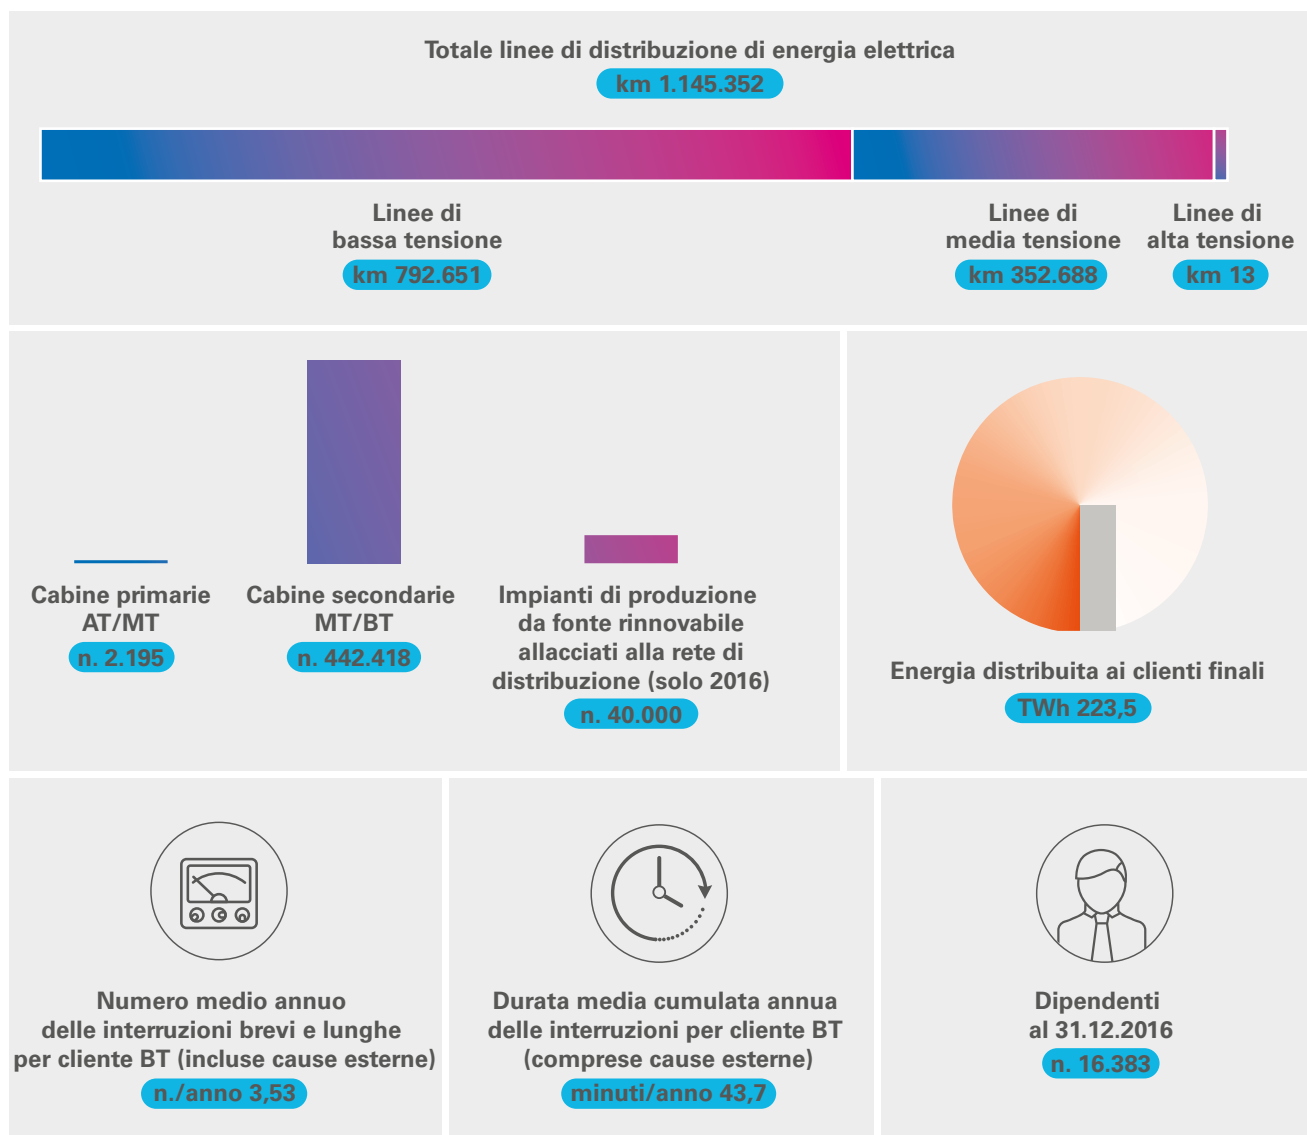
Totale linee di distribuzione di energia elettrica
km 1.145.352

Linee di bassa tensione
km 792.651

Linee di media tensione
km 352.688

Linee di alta tensione
km 13

Cabine primarie AT/MT
n. 2.195

Cabine secondarie MT/BT
n. 442.418

Impianti di produzione da fonte rinnovabile allacciati alla rete di distribuzione (solo 2016)
n. 40.000

Energia distribuita ai clienti finali
TWh 223,5

Numero medio annuo delle interruzioni brevi e lunghe per cliente BT (incluse cause esterne)
n./anno 3,53

Durata media cumulata annua delle interruzioni per cliente BT (comprese cause esterne)
minuti/anno 43,7

Dipendenti al 31.12.2016
n. 16.383